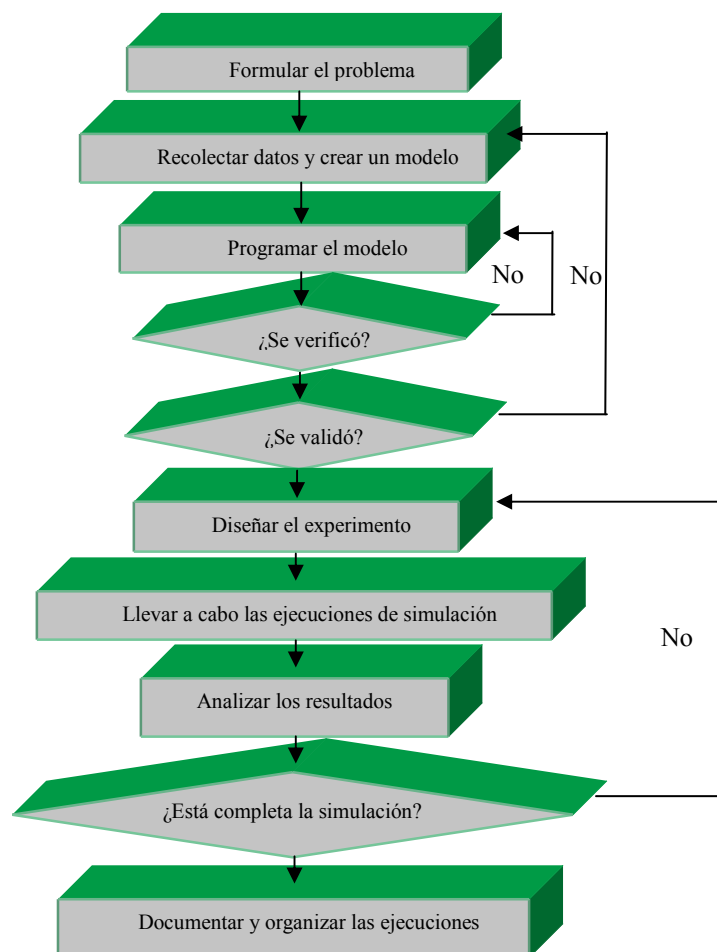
Formular el problema

Recolectar datos y crear un modelo

Programar el modelo

No

No

¿Se verificó?

¿Se validó?

Diseñar el experimento

Llevar a cabo las ejecuciones de simulación

No

Analizar los resultados

¿Está completa la simulación?

Documentar y organizar las ejecuciones